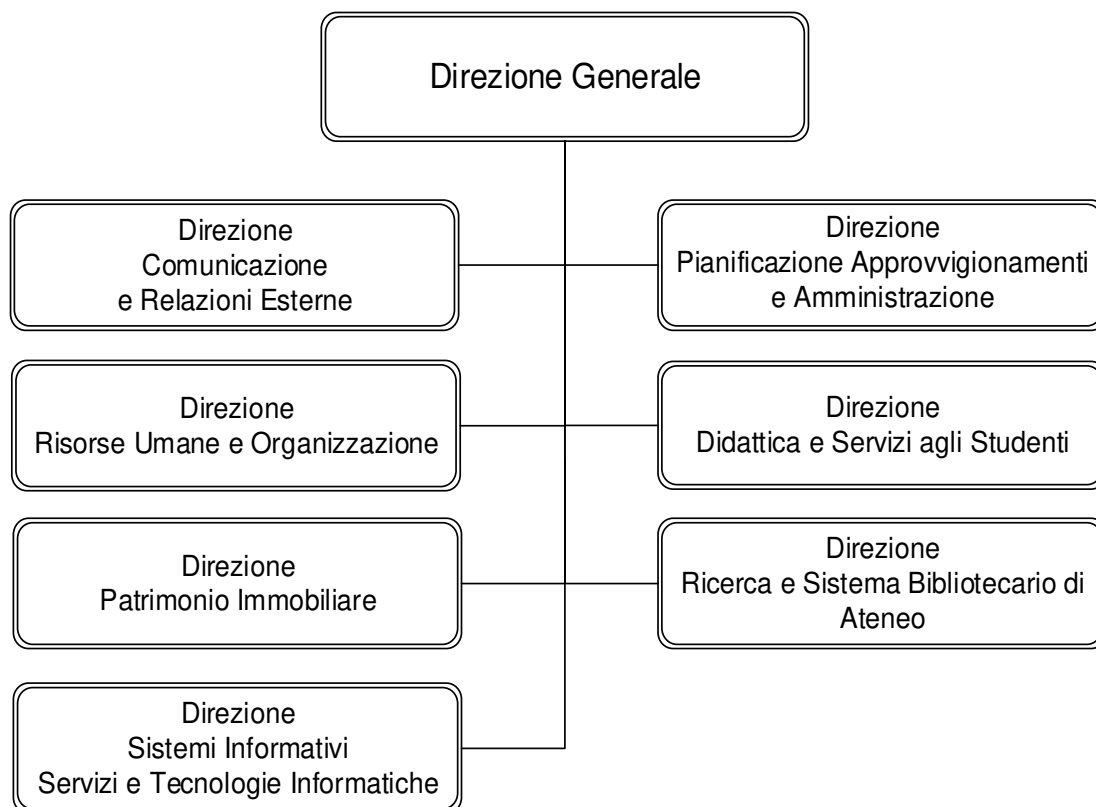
Direzione Generale

Direzione
Comunicazione
e Relazioni Esterne

Direzione
Pianificazione Approvvigionamenti
e Amministrazione

Direzione
Risorse Umane e Organizzazione

Direzione
Didattica e Servizi agli Studenti

Direzione
Patrimonio Immobiliare

Direzione
Ricerca e Sistema Bibliotecario di Ateneo

Direzione
Sistemi Informativi
Servizi e Tecnologie Informatiche